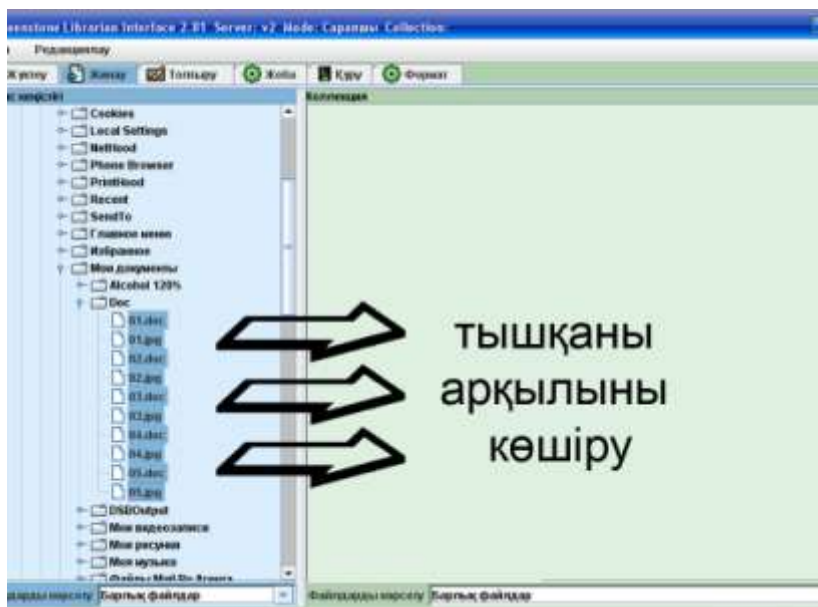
eenstone Librarian Interface 2.81 Server: v2 Mode: Сараптау Collection

Редакциялау

Жүктеу | Жинау | Толтыру | Жобa | Құру | Формат

 көздері | Коллекция

Cookies
Local Settings
NetHood
Phone Browser
PrintHood
Recent
SendTo
Главное меню
Избранное
Мои документы
Alcohol 120%
Doc
01.doc
01.jpg
02.doc
02.jpg
03.doc
03.jpg
04.doc
04.jpg
05.doc
05.jpg
DSBOutput
Мои видеозаписи
Мои рисунки
Моя музыка
Файлы Mail.Ru Агента

тышқаны арқылыны көшіру

ардың сүзгісі Барлық файлдар | Файлдардың сүзгісі Барлық файлдар